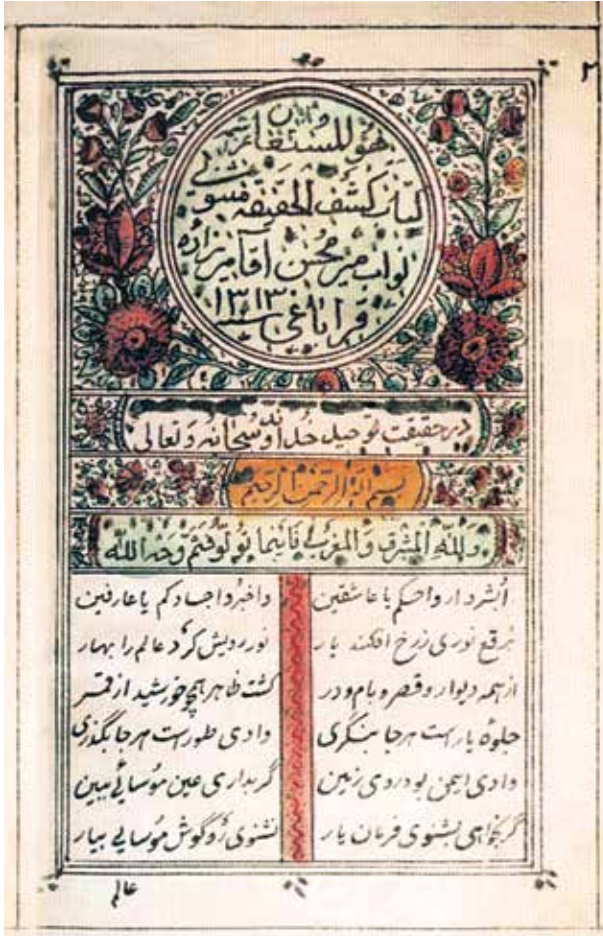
٢

هو المستعان

کتاب کشف الحقیقه منسوب

نواب میر محسن آقا میرزاده

قراباغی ۱۳۱۳

در حقیقت توحید خدا وند سبحانه و تعالی

بسم الله الرحمن الرحیم

و لله المشرق و المغرب فاینما تولوا فثم وجه الله

اشهد ار واحکم یا عاشقین
هر قبع نوری ز رخ افکنده یار
از همه دیوار و قصر و بام و در
جلوهٔ یار است هر جا بنگری
وادی ایمن بود روی زمین
گر نگاهی بشنوی فرمان یار

وا خبر و اجادکم یا عارفین
نور رویش کرده عالم را بهار
گشته ظاهر همچو خورشید از قمر
وادی طور است هر جا بگذری
گر بداری عین موسایی ببین
بشنوی از گوش موسایی بیار

عالم